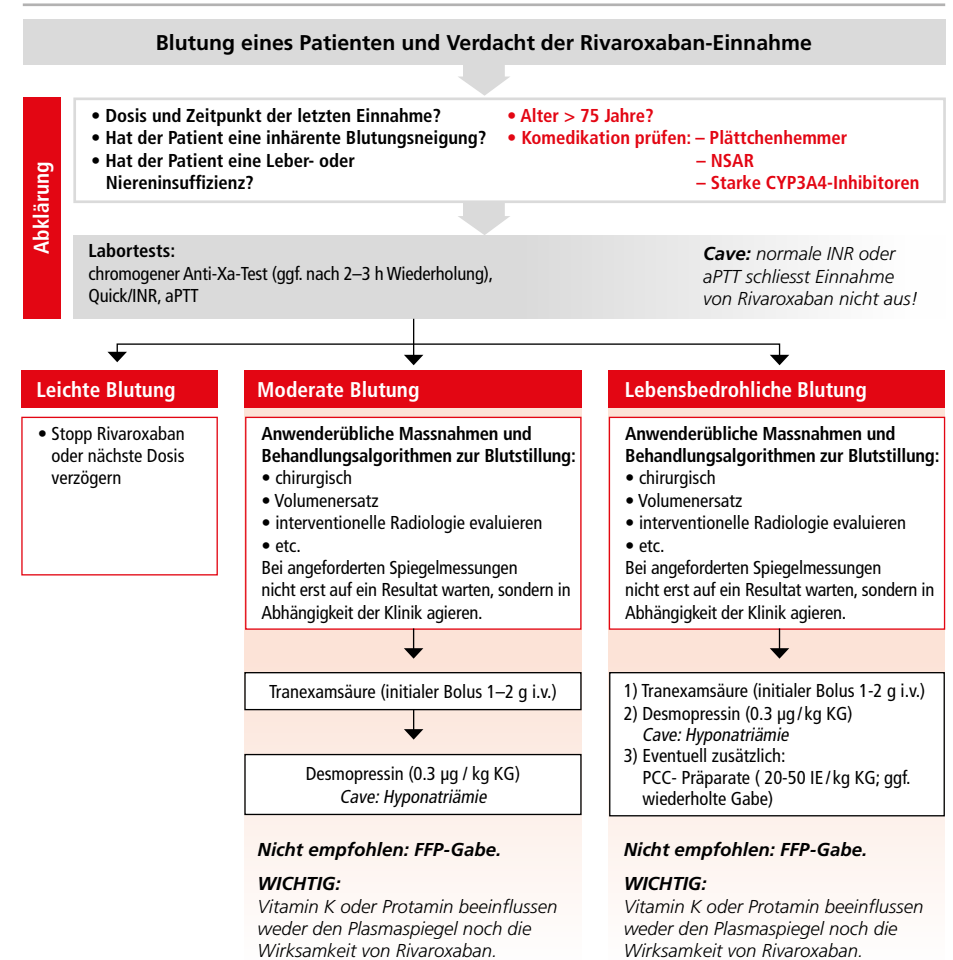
Blutung eines Patienten und Verdacht der Rivaroxaban-Einnahme

Abklärung

• Dosis und Zeitpunkt der letzten Einnahme?
• Hat der Patient eine inhärente Blutungsneigung?
• Hat der Patient eine Leber- oder Niereninsuffizienz?

• Alter > 75 Jahre?
• Komedikation prüfen: – Plättchenhemmer
– NSAR
– Starke CYP3A4-Inhibitoren

Labortests:
chromogener Anti-Xa-Test (ggf. nach 2–3 h Wiederholung), Quick/INR, aPTT

Cave: normale INR oder aPTT schliesst Einnahme von Rivaroxaban nicht aus!

Leichte Blutung

• Stopp Rivaroxaban oder nächste Dosis verzögern

Moderate Blutung

Anwenderübliche Massnahmen und Behandlungsalgorithmen zur Blutstillung:
• chirurgisch
• Volumenersatz
• interventionelle Radiologie evaluieren
• etc.
Bei angeforderten Spiegelmessungen nicht erst auf ein Resultat warten, sondern in Abhängigkeit der Klinik agieren.

Tranexamsäure (initialer Bolus 1–2 g i.v.)

Desmopressin (0.3 µg / kg KG)
Cave: Hyponatriämie

Nicht empfohlen: FFP-Gabe.

WICHTIG:
Vitamin K oder Protamin beeinflussen weder den Plasmaspiegel noch die Wirksamkeit von Rivaroxaban.

Lebensbedrohliche Blutung

Anwenderübliche Massnahmen und Behandlungsalgorithmen zur Blutstillung:
• chirurgisch
• Volumenersatz
• interventionelle Radiologie evaluieren
• etc.
Bei angeforderten Spiegelmessungen nicht erst auf ein Resultat warten, sondern in Abhängigkeit der Klinik agieren.

1) Tranexamsäure (initialer Bolus 1-2 g i.v.)
2) Desmopressin (0.3 µg / kg KG)
Cave: Hyponatriämie
3) Eventuell zusätzlich:
PCC- Präparate ( 20-50 IE / kg KG; ggf. wiederholte Gabe)

Nicht empfohlen: FFP-Gabe.

WICHTIG:
Vitamin K oder Protamin beeinflussen weder den Plasmaspiegel noch die Wirksamkeit von Rivaroxaban.